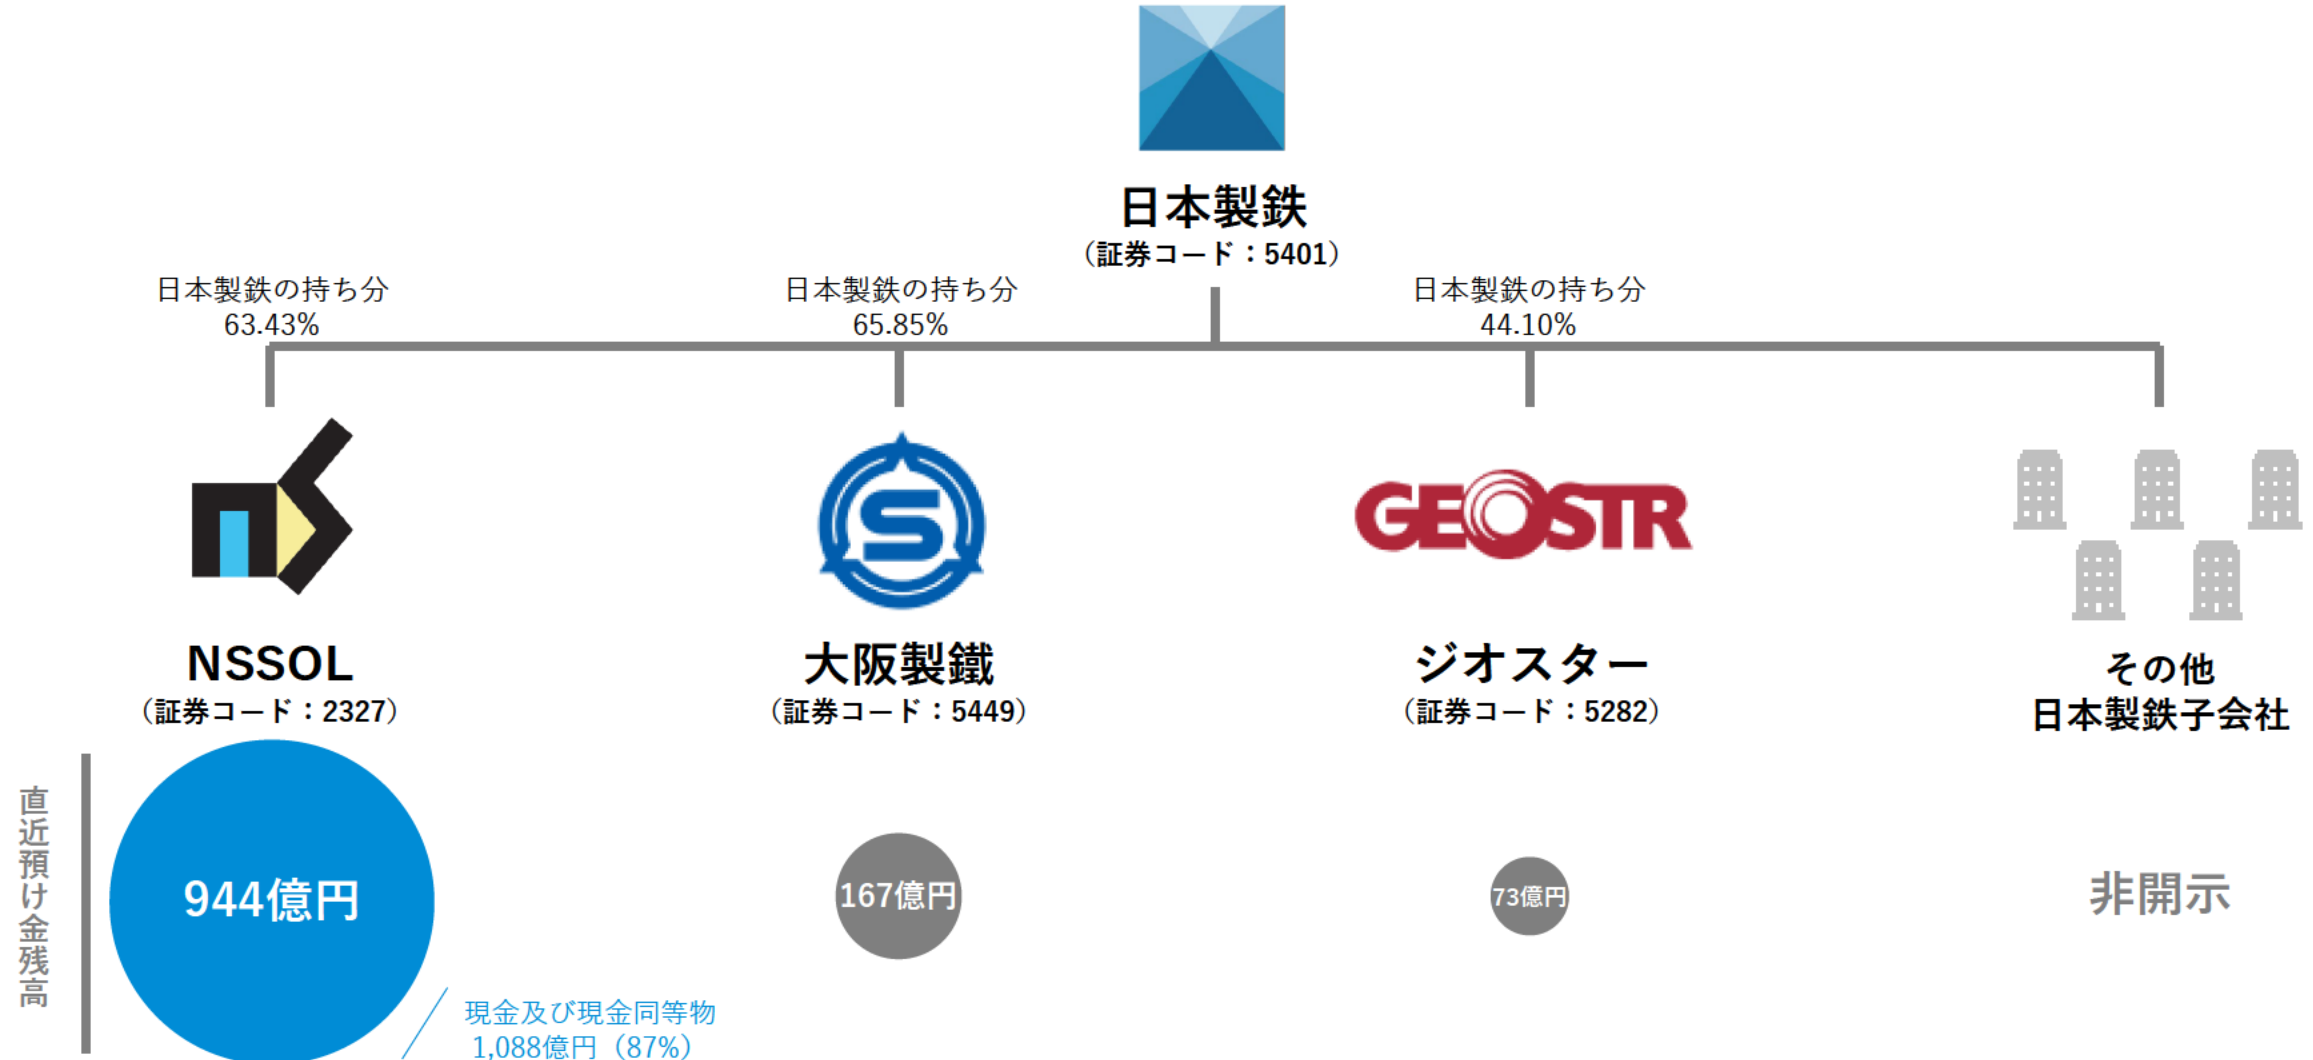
日本製鉄
（証券コード：5401）

日本製鉄の持ち分
63.43%

日本製鉄の持ち分
65.85%

日本製鉄の持ち分
44.10%

NSSOL
（証券コード：2327）

大阪製鐵
（証券コード：5449）

GEOSTR
ジオスター
（証券コード：5282）

その他
日本製鉄子会社

直近預け金残高

944億円

現金及び現金同等物
1,088億円（87%）

167億円

73億円

非開示